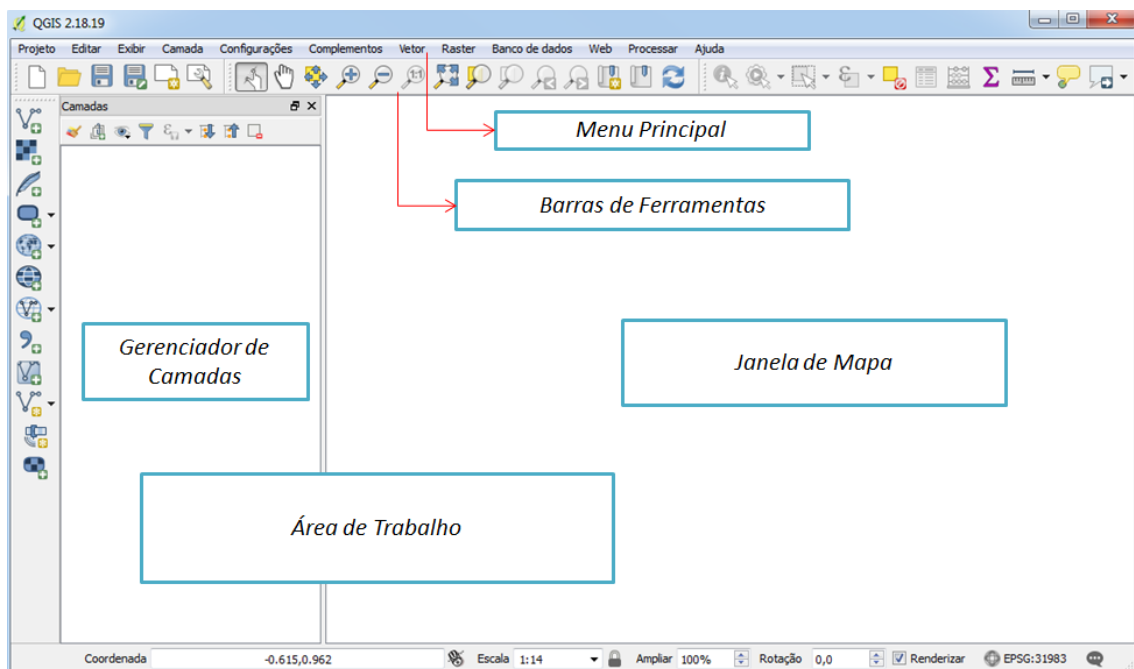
QGIS 2.18.19

Projeto Editar Exibir Camada Configurações Complementos Vetor Raster Banco de dados Web Processar Ajuda

Camadas

Menu Principal

Barras de Ferramentas

Gerenciador de Camadas

Janela de Mapa

Área de Trabalho

Coordenada -0.615,0.962 Escala 1:14 Ampliar 100% Rotação 0,0 Renderizar EPSG:31983